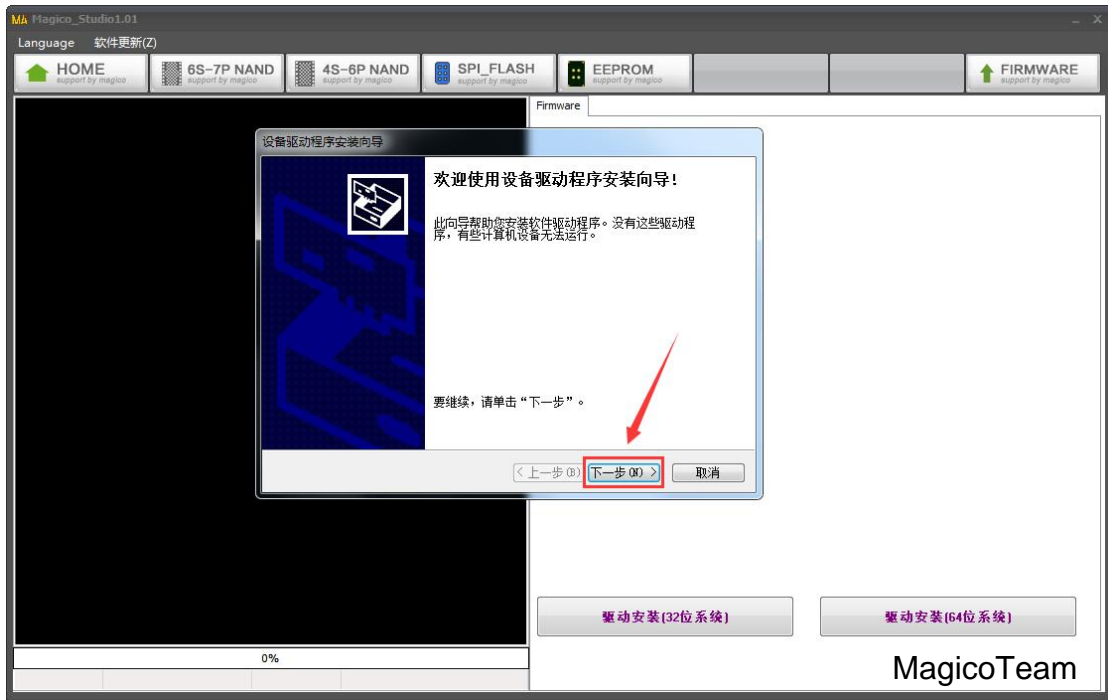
MA Magico_Studio1.01

Language 软件更新(Z)

HOME support by magico
6S-7P NAND support by magico
4S-6P NAND support by magico
SPI_FLASH support by magico
EEPROM support by magico
FIRMWARE support by magico

Firmware

设备驱动程序安装向导

欢迎使用设备驱动程序安装向导!

此向导帮助您安装软件驱动程序。没有这些驱动程序，有些计算机设备无法运行。

要继续，请单击“下一步”。

< 上一步(B) 下一步(N) > 取消

0%

驱动安装(32位系统)

驱动安装(64位系统)

MagicoTeam